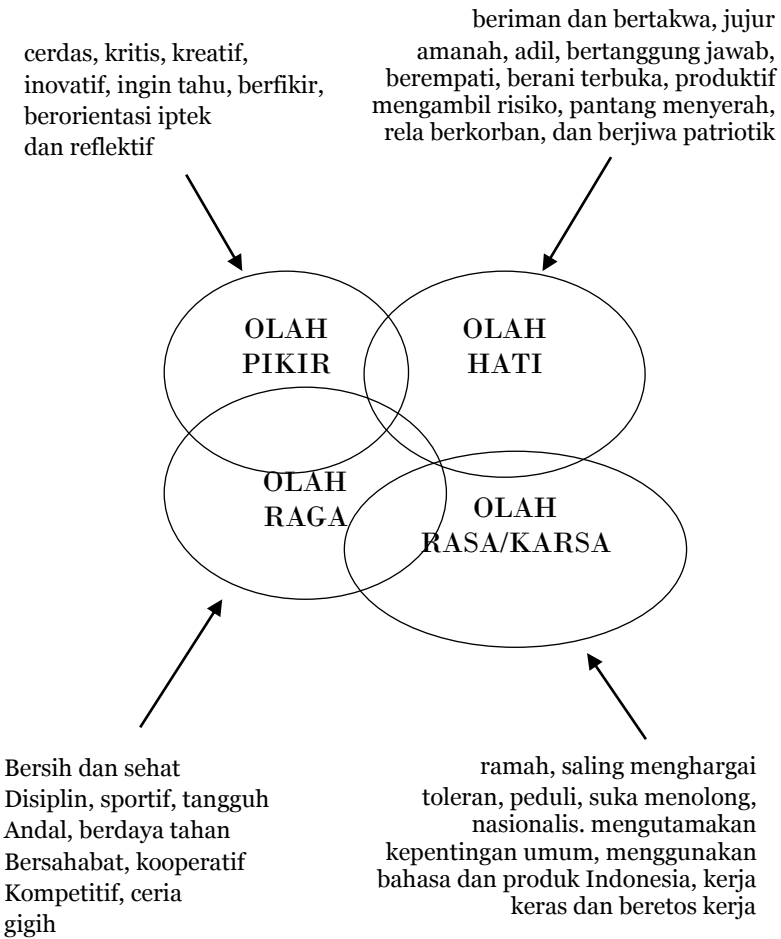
cerdas, kritis, kreatif, inovatif, ingin tahu, berfikir, berorientasi iptek dan reflektif

beriman dan bertakwa, jujur amanah, adil, bertanggung jawab, berempati, berani terbuka, produktif mengambil risiko, pantang menyerah, rela berkorban, dan berjiwa patriotik

OLAH PIKIR

OLAH HATI

OLAH RAGA

OLAH RASA/KARSA

Bersih dan sehat
Disiplin, sportif, tangguh
Andal, berdaya tahan
Bersahabat, kooperatif
Kompetitif, ceria
gigih

ramah, saling menghargai toleran, peduli, suka menolong, nasionalis. mengutamakan kepentingan umum, menggunakan bahasa dan produk Indonesia, kerja keras dan beretos kerja